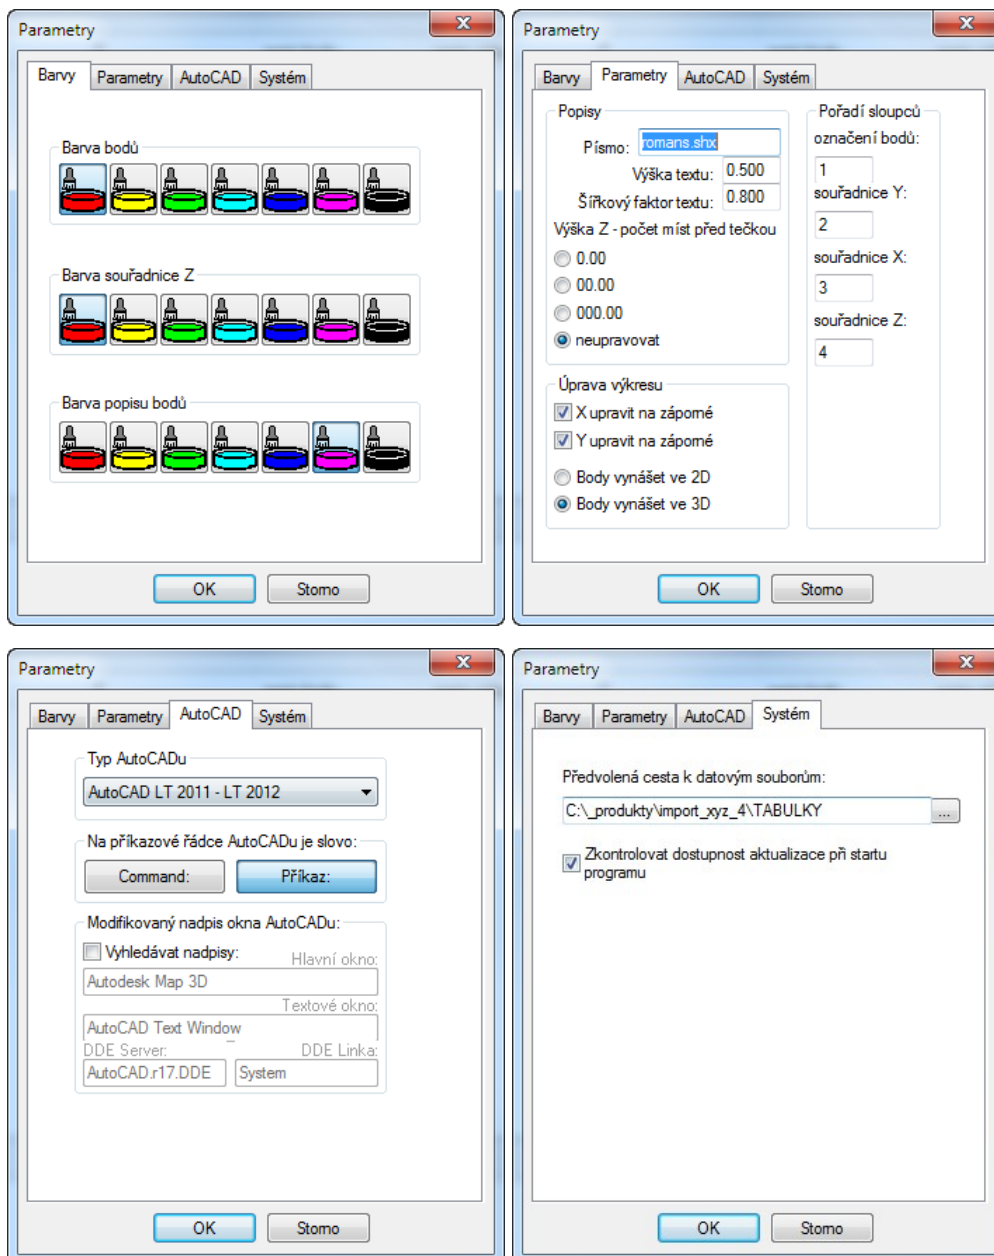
Parametry

Barvy | Parametry | AutoCAD | Systém

Barva bodů

Barva souřadnice Z

Barva popisu bodů

OK | Storno

Parametry

Barvy | Parametry | AutoCAD | Systém

Popisy

Písmo: romans.shx

Výška textu: 0.500

Šířkový faktor textu: 0.800

Výška Z - počet míst před tečkou

0.00

00.00

000.00

neupravovat

Úprava výkresu

X upravit na záporné

Y upravit na záporné

Body vynášet ve 2D

Body vynášet ve 3D

Pořadí sloupců

označení bodů:

1

souřadnice Y:

2

souřadnice X:

3

souřadnice Z:

4

OK | Storno

Parametry

Barvy | Parametry | AutoCAD | Systém

Typ AutoCADu

AutoCAD LT 2011 - LT 2012

Na příkazové řádce AutoCADu je slovo:

Command: | Příkaz:

Modifikovaný nadpis okna AutoCADu:

Vyhledávat nadpisy:

Hlavní okno:

Autodesk Map 3D

Textové okno:

AutoCAD Text Window

DDE Server:

DDE Linka:

AutoCAD.r17.DDE | System

OK | Storno

Parametry

Barvy | Parametry | AutoCAD | Systém

Předvolená cesta k datovým souborům:

C:\_produkty\import_xyz_4\TABULKY ...

Zkontrolovat dostupnost aktualizace při startu programu

OK | Storno